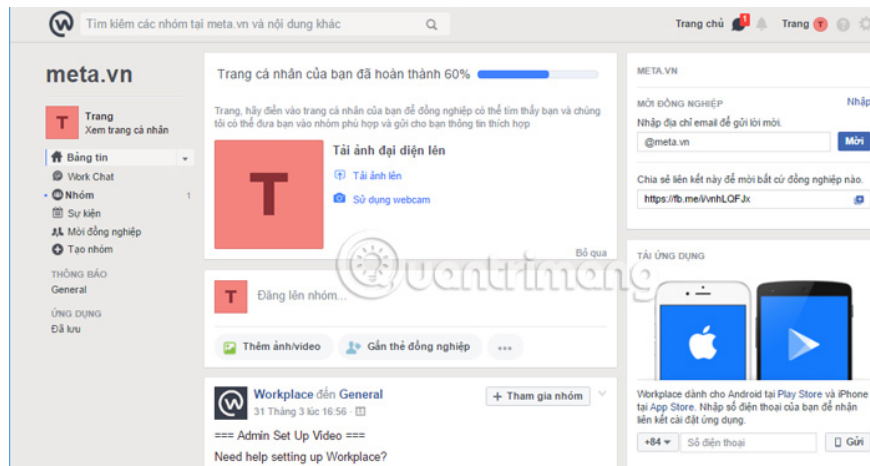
Tìm kiếm các nhóm tại meta.vn và nội dung khác

Trang chủ 1 Trang T

meta.vn

T Trang
Xem trang cá nhân

Bảng tin
Work Chat
Nhóm 1
Sự kiện
Mời đồng nghiệp
Tạo nhóm

THÔNG BÁO
General

ỨNG DỤNG
Đã lưu

Trang cá nhân của bạn đã hoàn thành 60%

Trang, hãy điền vào trang cá nhân của bạn để đồng nghiệp có thể tìm thấy bạn và chúng tôi có thể đưa bạn vào nhóm phù hợp và gửi cho bạn thông tin thích hợp

T

Tải ảnh đại diện lên
Tải ảnh lên
Sử dụng webcam

Bỏ qua

T Đăng lên nhóm...

Thêm ảnh/video
Gắn thẻ đồng nghiệp
...

Workplace đến General
31 Tháng 3 lúc 16:56
+ Tham gia nhóm

=== Admin Set Up Video ===
Need help setting up Workplace?

META.VN

MỜI ĐỒNG NGHIỆP
Nhập
Nhập địa chỉ email để gửi lời mời.
@meta.vn
Mời

Chia sẻ liên kết này để mời bất cứ đồng nghiệp nào.
https://fb.me/i/vnhLQFJx

TẢI ỨNG DỤNG

Workplace dành cho Android tại Play Store và iPhone tại App Store. Nhập số điện thoại của bạn để nhận liên kết cài đặt ứng dụng.
+84
Số điện thoại
Gửi

Quantrimang